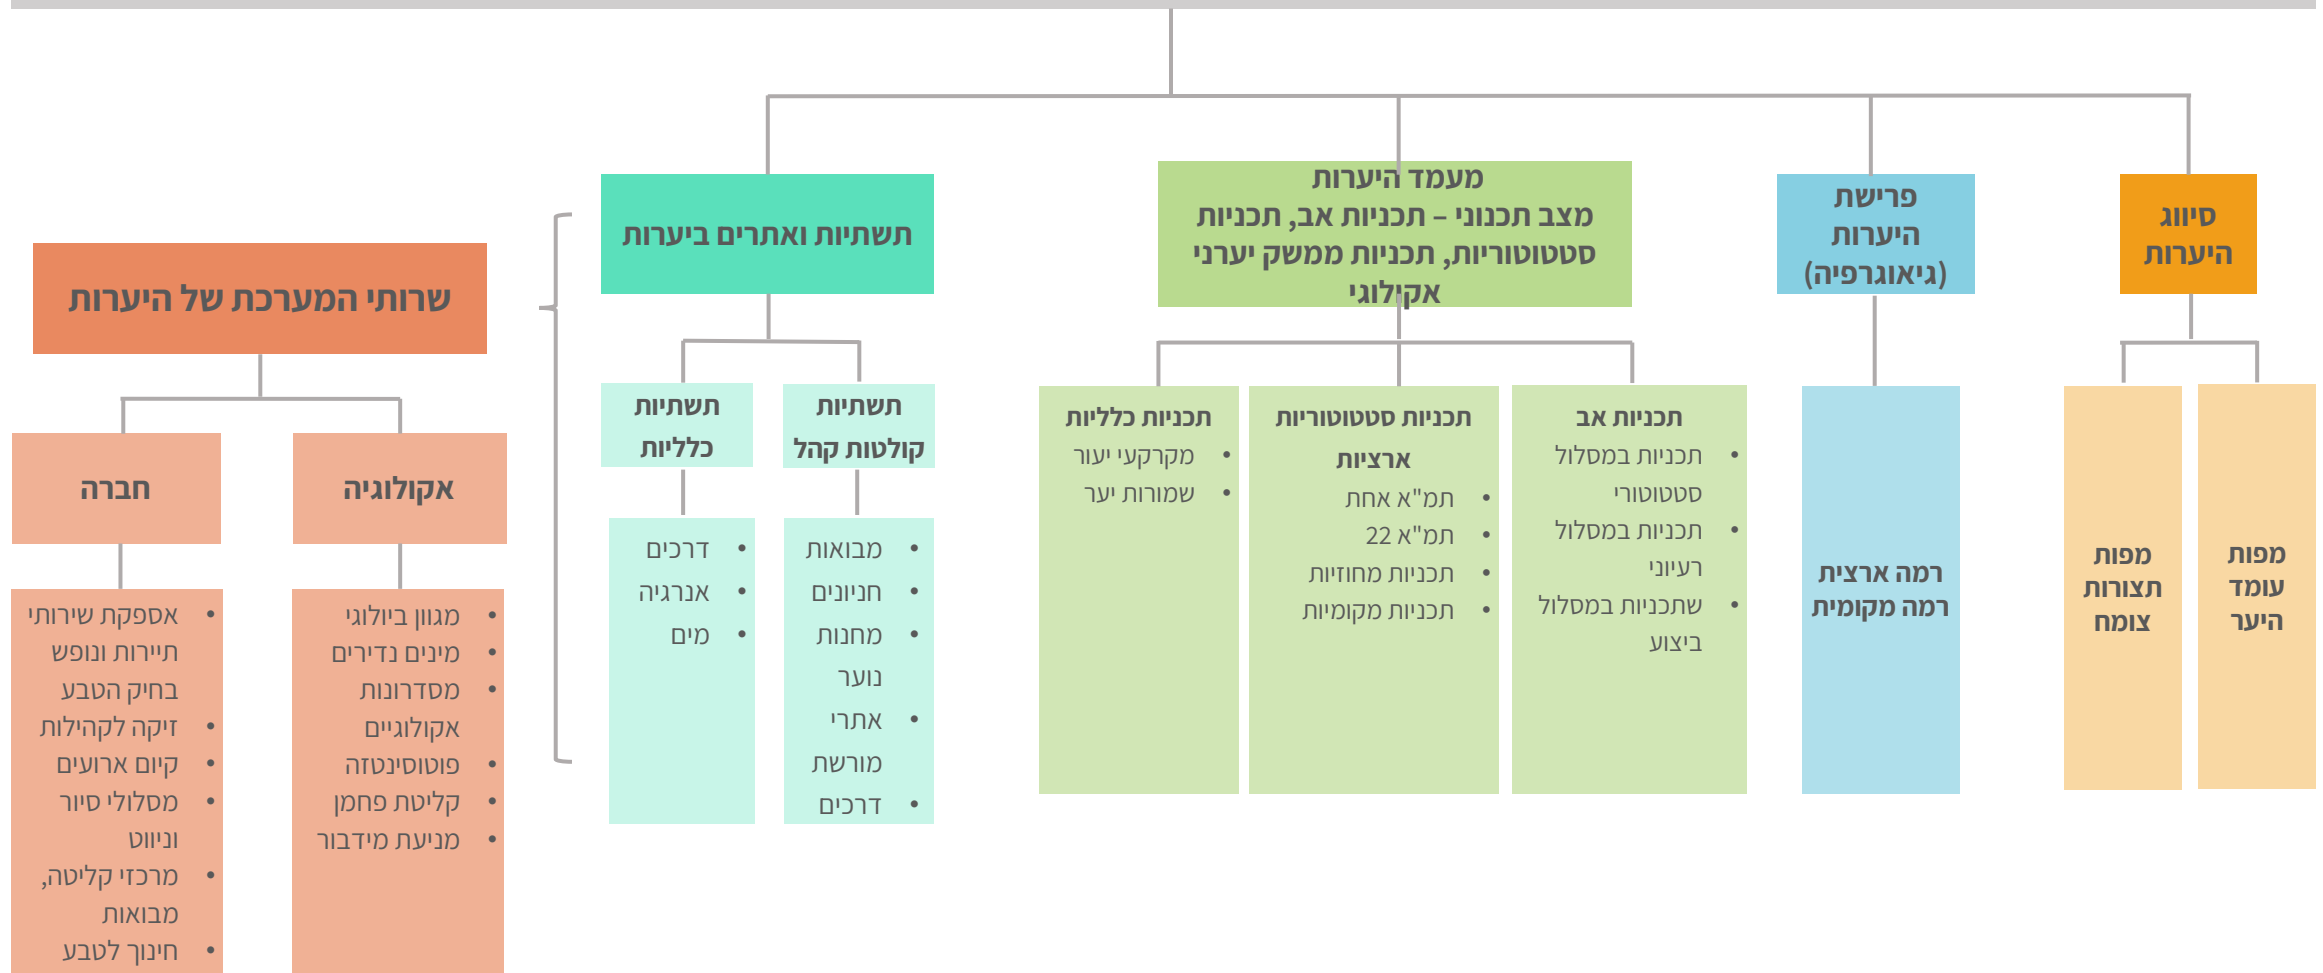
סיווג היערות

פרישת היערות (גיאוגרפיה)

מעמד היערות
מצב תכנוני – תכניות אב, תכניות סטטוטוריות, תכניות ממשק יערני אקולוגי

תשתיות ואתרים ביערות

שרותי המערכת של היערות

מפות עומד היער

מפות תצורות צומח

רמה ארצית
רמה מקומית

תכניות אב
• תכניות במסלול סטטוטורי
• תכניות במסלול רעיוני
• שתכניות במסלול ביצוע

תכניות סטטוטוריות ארציות
• תמ"א אחת
• תמ"א 22
• תכניות מחוזיות
• תכניות מקומיות

תכניות כלליות
• מקרקעי יעור
• שמורות יער

תשתיות קולטות קהל
• מבואות
• חניונים
• מחנות נוער
• אתרי מורשת
• דרכים

תשתיות כלליות
• דרכים
• אנרגיה
• מים

אקולוגיה
• מגוון ביולוגי
• מינים נדירים
• מסדרונות אקולוגיים
• פוטוסינטזה
• קליטת פחמן
• מניעת מידבור

חברה
• אספקת שירותי תיירות ונופש בחיק הטבע
• זיקה לקהילות
• קיום ארועים
• מסלולי סיור וניווט
• מרכזי קליטה, מבואות
• חינוך לטבע